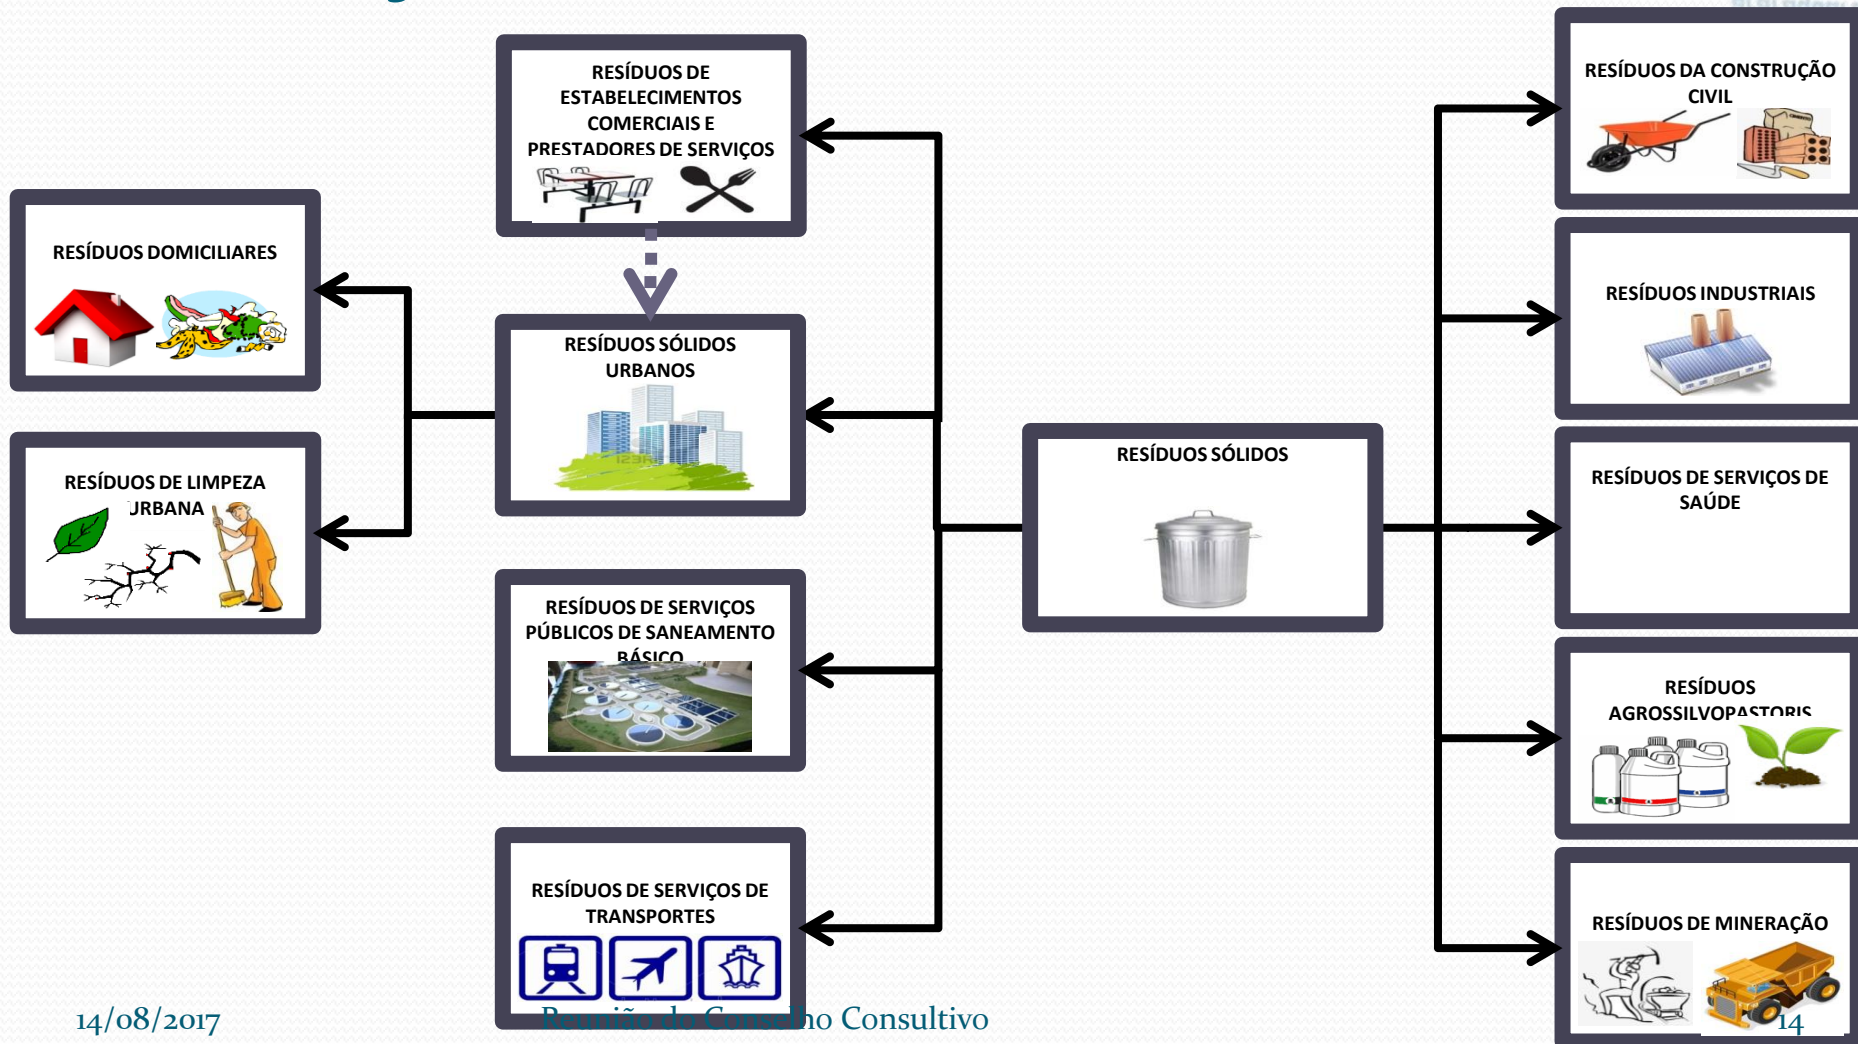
RESÍDUOS DE ESTABELECIMENTOS COMERCIAIS E PRESTADORES DE SERVIÇOS

RESÍDUOS DOMICILIARES

RESÍDUOS SÓLIDOS URBANOS

RESÍDUOS DE LIMPEZA URBANA

RESÍDUOS DE SERVIÇOS PÚBLICOS DE SANEAMENTO BÁSICO

RESÍDUOS DE SERVIÇOS DE TRANSPORTES

RESÍDUOS SÓLIDOS

RESÍDUOS DA CONSTRUÇÃO CIVIL

RESÍDUOS INDUSTRIAIS

RESÍDUOS DE SERVIÇOS DE SAÚDE

RESÍDUOS AGROSSILVOPASTORIS

RESÍDUOS DE MINERAÇÃO

14/08/2017

Reunião do Conselho Consultivo

14